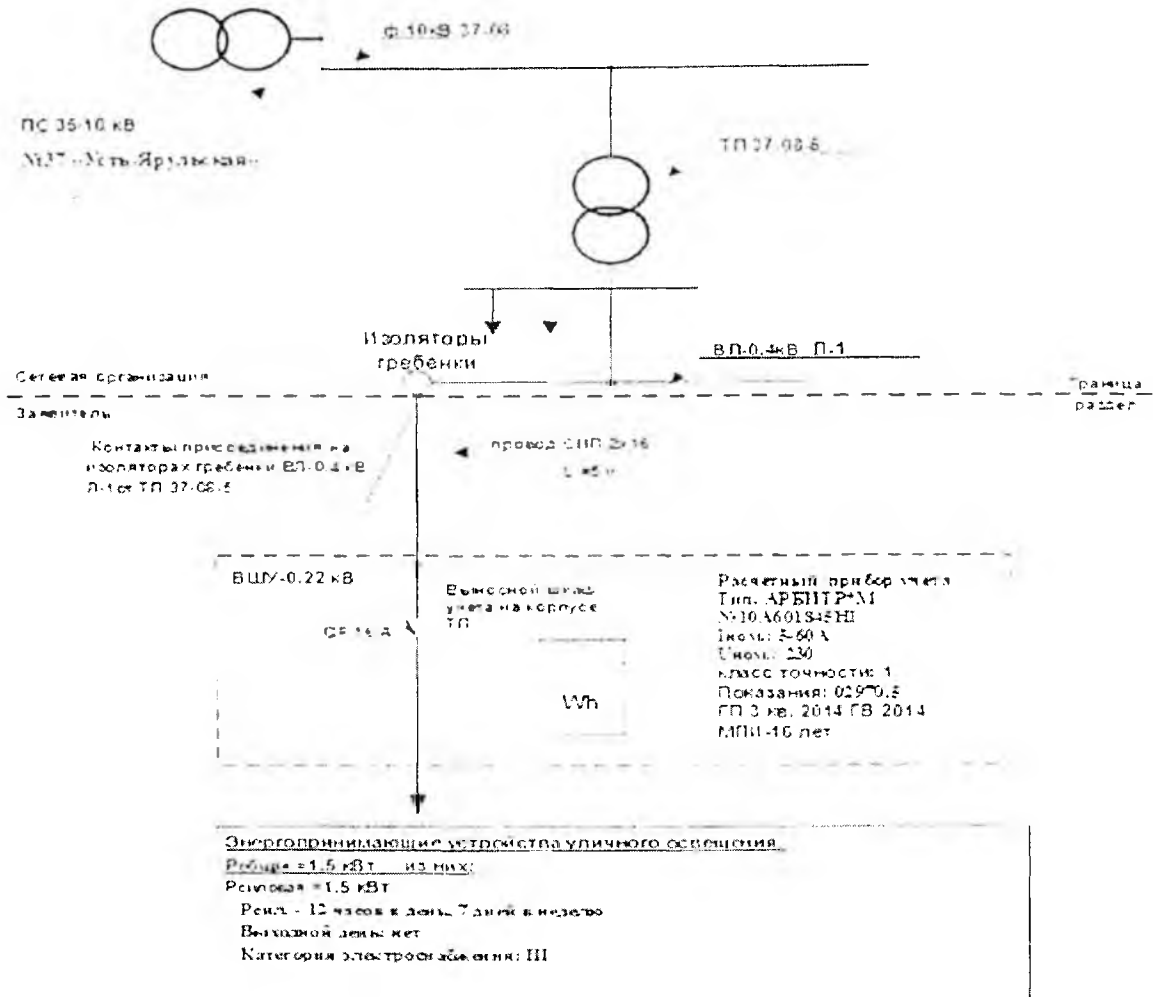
ф.10кВ 37-06

ПС 35/10 кВ

№37 «Усть-Ярульская»

ТП 37-06-5

Изоляторы гребенки

ВЛ-0,4кВ Л-1

Сетевая организация

Граница раздел

Заявитель

Контакты присоединения на изоляторах гребенки ВЛ-0,4 кВ Л-1 от ТП 37-06-5

провод СИП 2х16

L=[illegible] м

ВЩУ-0.22 кВ

Выносной шкаф учета на корпусе ТП

QF 16 А

Wh

Расчетный прибор учета
Тип: АРБИТР*М
№10А601S45HI
Iном: 5-60 А
Uном: 230
класс точности: 1
Показания: 02970.5
ГП 3 кв. 2014 ГВ 2014
МПИ-16 лет

Энергопринимающие устройства уличного освещения.
Рабочая =1.5 кВт из них:
Розовая =1.5 кВт
Режим - 12 часов в день, 7 дней в неделю
Выходной день: нет
Категория электроснабжения: III